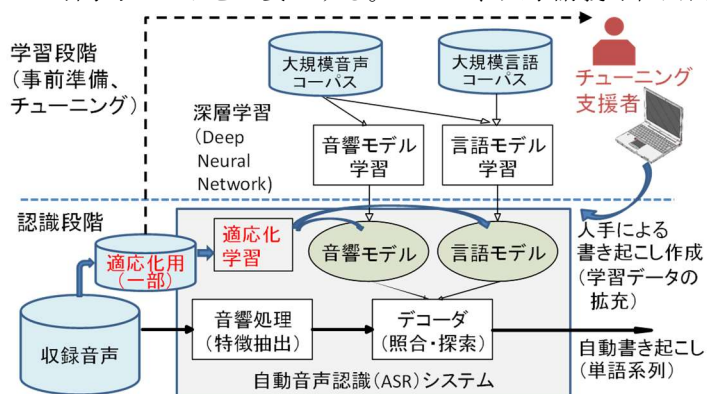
学習段階
(事前準備、
チューニング)

大規模音声
コーパス

大規模言語
コーパス

チューニング
支援者

深層学習
(Deep
Neural
Network)

音響モデル
学習

言語モデル
学習

認識段階

適応化用
(一部)

適応化
学習

音響モデル

言語モデル

人手による
書き起こし作成
(学習データの
拡充)

収録音声

音響処理
(特徴抽出)

デコーダ
(照合・探索)

自動書き起こし
(単語系列)

自動音声認識(ASR)システム